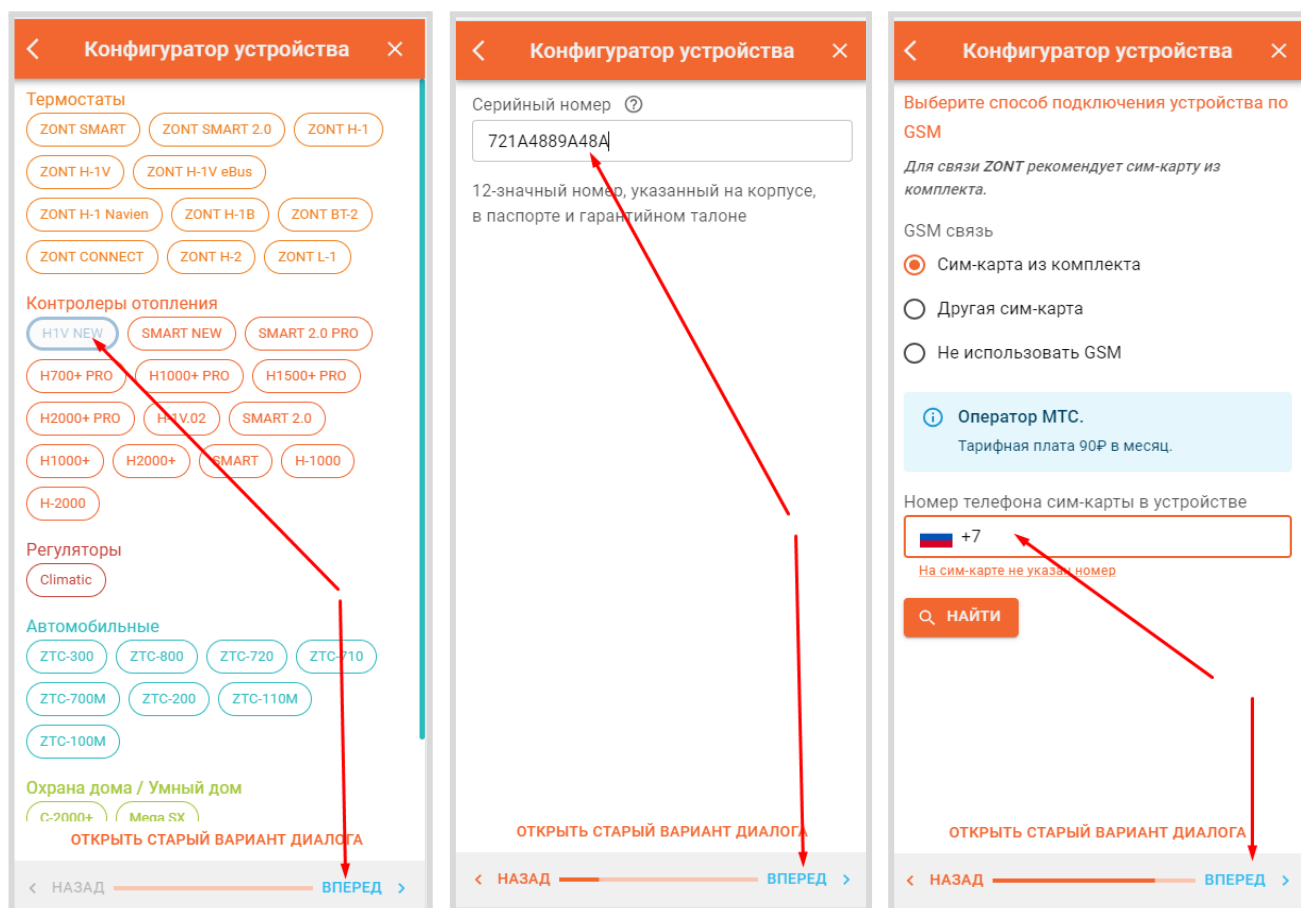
Конфигуратор устройства

Термостаты

ZONT SMART
ZONT SMART 2.0
ZONT H-1
ZONT H-1V
ZONT H-1V eBus
ZONT H-1 Navien
ZONT H-1B
ZONT BT-2
ZONT CONNECT
ZONT H-2
ZONT L-1

Контролеры отопления

H1V NEW
SMART NEW
SMART 2.0 PRO
H700+ PRO
H1000+ PRO
H1500+ PRO
H2000+ PRO
H1V.02
SMART 2.0
H1000+
H2000+
SMART
H-1000
H-2000

Регуляторы

Climatic

Автомобильные

ZTC-300
ZTC-800
ZTC-720
ZTC-710
ZTC-700M
ZTC-200
ZTC-110M
ZTC-100M

Охрана дома / Умный дом

C-2000+
Mega SX

ОТКРЫТЬ СТАРЫЙ ВАРИАНТ ДИАЛОГА

НАЗАД
ВПЕРЕД

Конфигуратор устройства

Серийный номер

721A4889A48A

12-значный номер, указанный на корпусе, в паспорте и гарантийном талоне

ОТКРЫТЬ СТАРЫЙ ВАРИАНТ ДИАЛОГА

НАЗАД
ВПЕРЕД

Конфигуратор устройства

Выберите способ подключения устройства по GSM

Для связи ZONT рекомендует сим-карту из комплекта.

GSM связь

Сим-карта из комплекта

Другая сим-карта

Не использовать GSM

Оператор МТС.

Тарифная плата 90₽ в месяц.

Номер телефона сим-карты в устройстве

+7

На сим-карте не указан номер

НАЙТИ

ОТКРЫТЬ СТАРЫЙ ВАРИАНТ ДИАЛОГА

НАЗАД
ВПЕРЕД